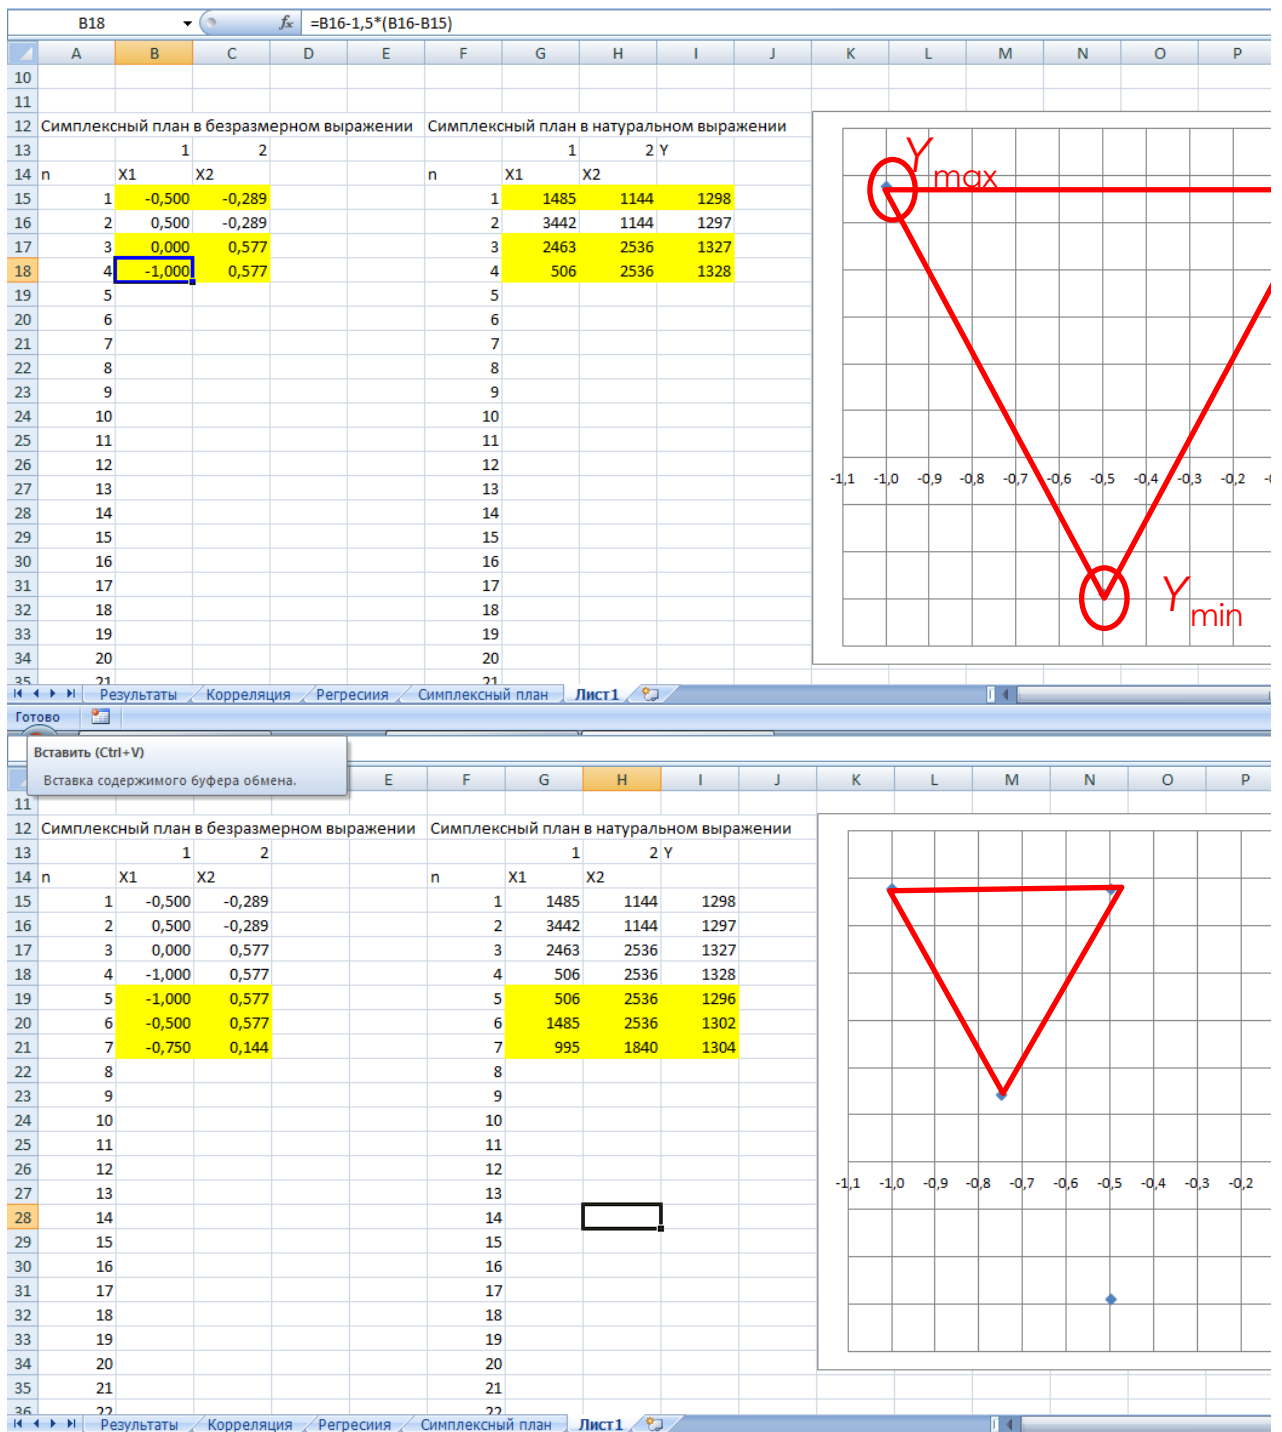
B18 =B16-1,5*(B16-B15)

| | A | B | C | D | E | F | G | H | I | J |
|---|---|---|---|---|---|---|---|---|---|---|
| 10 | | | | | | | | | | |
| 11 | | | | | | | | | | |
| 12 | Симплексный план в безразмерном выражении | | | | | Симплексный план в натуральном выражении | | | | |
| 13 | | 1 | 2 | | | | 1 | 2 Y | | |
| 14 | n | X1 | X2 | | | n | X1 | X2 | | |
| 15 | 1 | -0,500 | -0,289 | | | 1 | 1485 | 1144 | 1298 | |
| 16 | 2 | 0,500 | -0,289 | | | 2 | 3442 | 1144 | 1297 | |
| 17 | 3 | 0,000 | 0,577 | | | 3 | 2463 | 2536 | 1327 | |
| 18 | 4 | -1,000 | 0,577 | | | 4 | 506 | 2536 | 1328 | |
| 19 | 5 | | | | | 5 | | | | |
| 20 | 6 | | | | | 6 | | | | |
| 21 | 7 | | | | | 7 | | | | |
| 22 | 8 | | | | | 8 | | | | |
| 23 | 9 | | | | | 9 | | | | |
| 24 | 10 | | | | | 10 | | | | |
| 25 | 11 | | | | | 11 | | | | |
| 26 | 12 | | | | | 12 | | | | |
| 27 | 13 | | | | | 13 | | | | |
| 28 | 14 | | | | | 14 | | | | |
| 29 | 15 | | | | | 15 | | | | |
| 30 | 16 | | | | | 16 | | | | |
| 31 | 17 | | | | | 17 | | | | |
| 32 | 18 | | | | | 18 | | | | |
| 33 | 19 | | | | | 19 | | | | |
| 34 | 20 | | | | | 20 | | | | |
| 35 | 21 | | | | | 21 | | | | |

K L M N O P

Y max
Y min
-1,1 -1,0 -0,9 -0,8 -0,7 -0,6 -0,5 -0,4 -0,3 -0,2

Результаты Корреляция Регресиия Симплексный план Лист1
Готово

Вставить (Ctrl+V)
Вставка содержимого буфера обмена.

| | A | B | C | D | E | F | G | H | I | J |
|---|---|---|---|---|---|---|---|---|---|---|
| 11 | | | | | | | | | | |
| 12 | Симплексный план в безразмерном выражении | | | | | Симплексный план в натуральном выражении | | | | |
| 13 | | 1 | 2 | | | | 1 | 2 Y | | |
| 14 | n | X1 | X2 | | | n | X1 | X2 | | |
| 15 | 1 | -0,500 | -0,289 | | | 1 | 1485 | 1144 | 1298 | |
| 16 | 2 | 0,500 | -0,289 | | | 2 | 3442 | 1144 | 1297 | |
| 17 | 3 | 0,000 | 0,577 | | | 3 | 2463 | 2536 | 1327 | |
| 18 | 4 | -1,000 | 0,577 | | | 4 | 506 | 2536 | 1328 | |
| 19 | 5 | -1,000 | 0,577 | | | 5 | 506 | 2536 | 1296 | |
| 20 | 6 | -0,500 | 0,577 | | | 6 | 1485 | 2536 | 1302 | |
| 21 | 7 | -0,750 | 0,144 | | | 7 | 995 | 1840 | 1304 | |
| 22 | 8 | | | | | 8 | | | | |
| 23 | 9 | | | | | 9 | | | | |
| 24 | 10 | | | | | 10 | | | | |
| 25 | 11 | | | | | 11 | | | | |
| 26 | 12 | | | | | 12 | | | | |
| 27 | 13 | | | | | 13 | | | | |
| 28 | 14 | | | | | 14 | | | | |
| 29 | 15 | | | | | 15 | | | | |
| 30 | 16 | | | | | 16 | | | | |
| 31 | 17 | | | | | 17 | | | | |
| 32 | 18 | | | | | 18 | | | | |
| 33 | 19 | | | | | 19 | | | | |
| 34 | 20 | | | | | 20 | | | | |
| 35 | 21 | | | | | 21 | | | | |
| 36 | 22 | | | | | 22 | | | | |

K L M N O P

-1,1 -1,0 -0,9 -0,8 -0,7 -0,6 -0,5 -0,4 -0,3 -0,2

Результаты Корреляция Регресиия Симплексный план Лист1